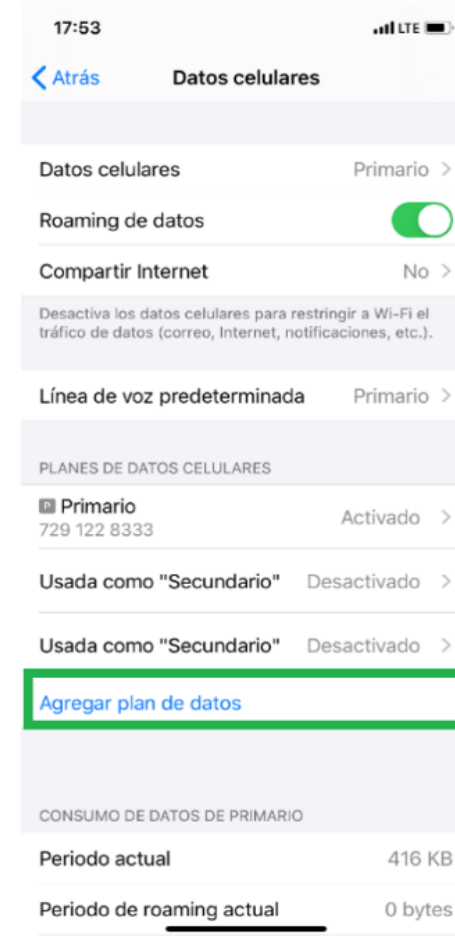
17:53
LTE

Atrás
Datos celulares

Datos celulares
Primario

Roaming de datos

Compartir Internet
No

Desactiva los datos celulares para restringir a Wi-Fi el tráfico de datos (correo, Internet, notificaciones, etc.).

Línea de voz predeterminada
Primario

PLANES DE DATOS CELULARES

P Primario
729 122 8333
Activado

Usada como "Secundario"
Desactivado

Usada como "Secundario"
Desactivado

Agregar plan de datos

CONSUMO DE DATOS DE PRIMARIO

Periodo actual
416 KB

Periodo de roaming actual
0 bytes